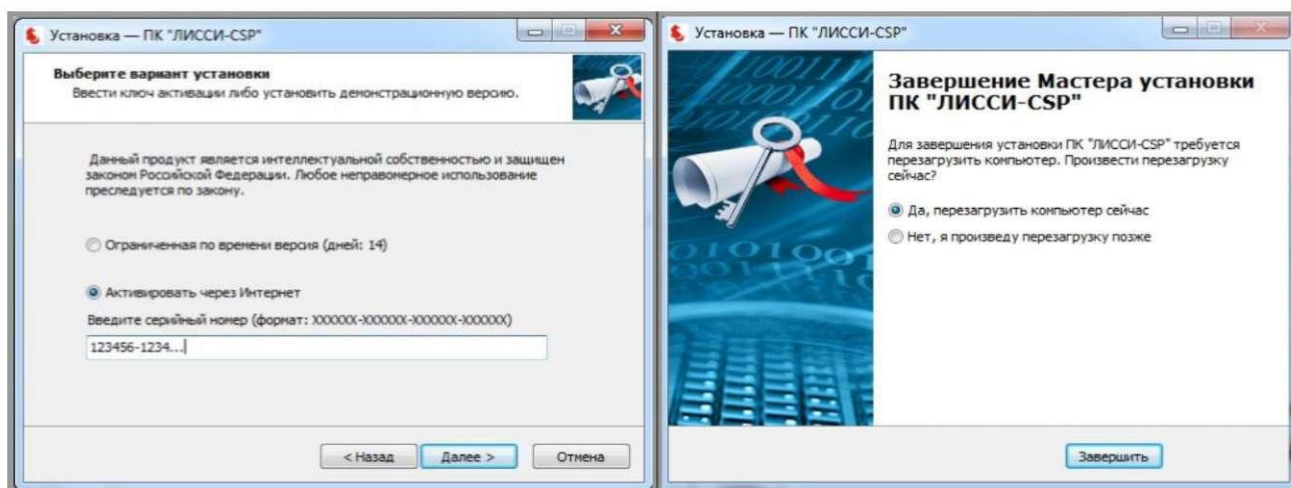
Установка — ПК "ЛИССИ-CSP"

Выберите вариант установки
Ввести ключ активации либо установить демонстрационную версию.

Данный продукт является интеллектуальной собственностью и защищен законом Российской Федерации. Любое неправомерное использование преследуется по закону.

Ограниченная по времени версия (дней: 14)

Активировать через Интернет

Введите серийный номер (формат: XXXXXX-XXXXXX-XXXXXX-XXXXXX)

123456-1234...

< Назад
Далее >
Отмена

Установка — ПК "ЛИССИ-CSP"

Завершение Мастера установки ПК "ЛИССИ-CSP"

Для завершения установки ПК "ЛИССИ-CSP" требуется перезагрузить компьютер. Произвести перезагрузку сейчас?

Да, перезагрузить компьютер сейчас

Нет, я произведу перезагрузку позже

Завершить